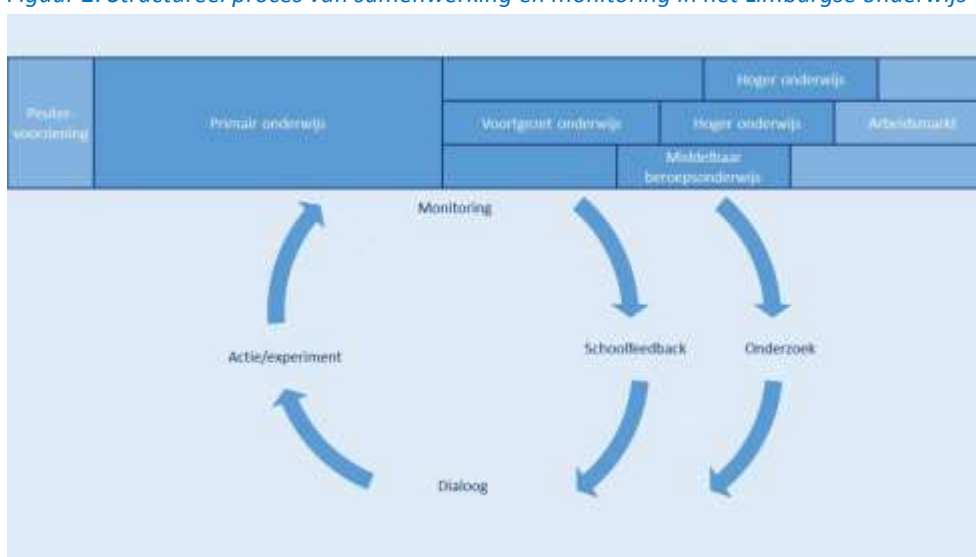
Figuur 1: Structureel proces van samenwerking en monitoring in het Limburgse onderwijs

Peuter-voorziening

Primair onderwijs

Hoger onderwijs

Voortgezet onderwijs

Hoger onderwijs

Arbeidsmarkt

Middelbaar beroepsonderwijs

Monitoring

Schoolfeedback

Onderzoek

Actie/experiment

Dialoog